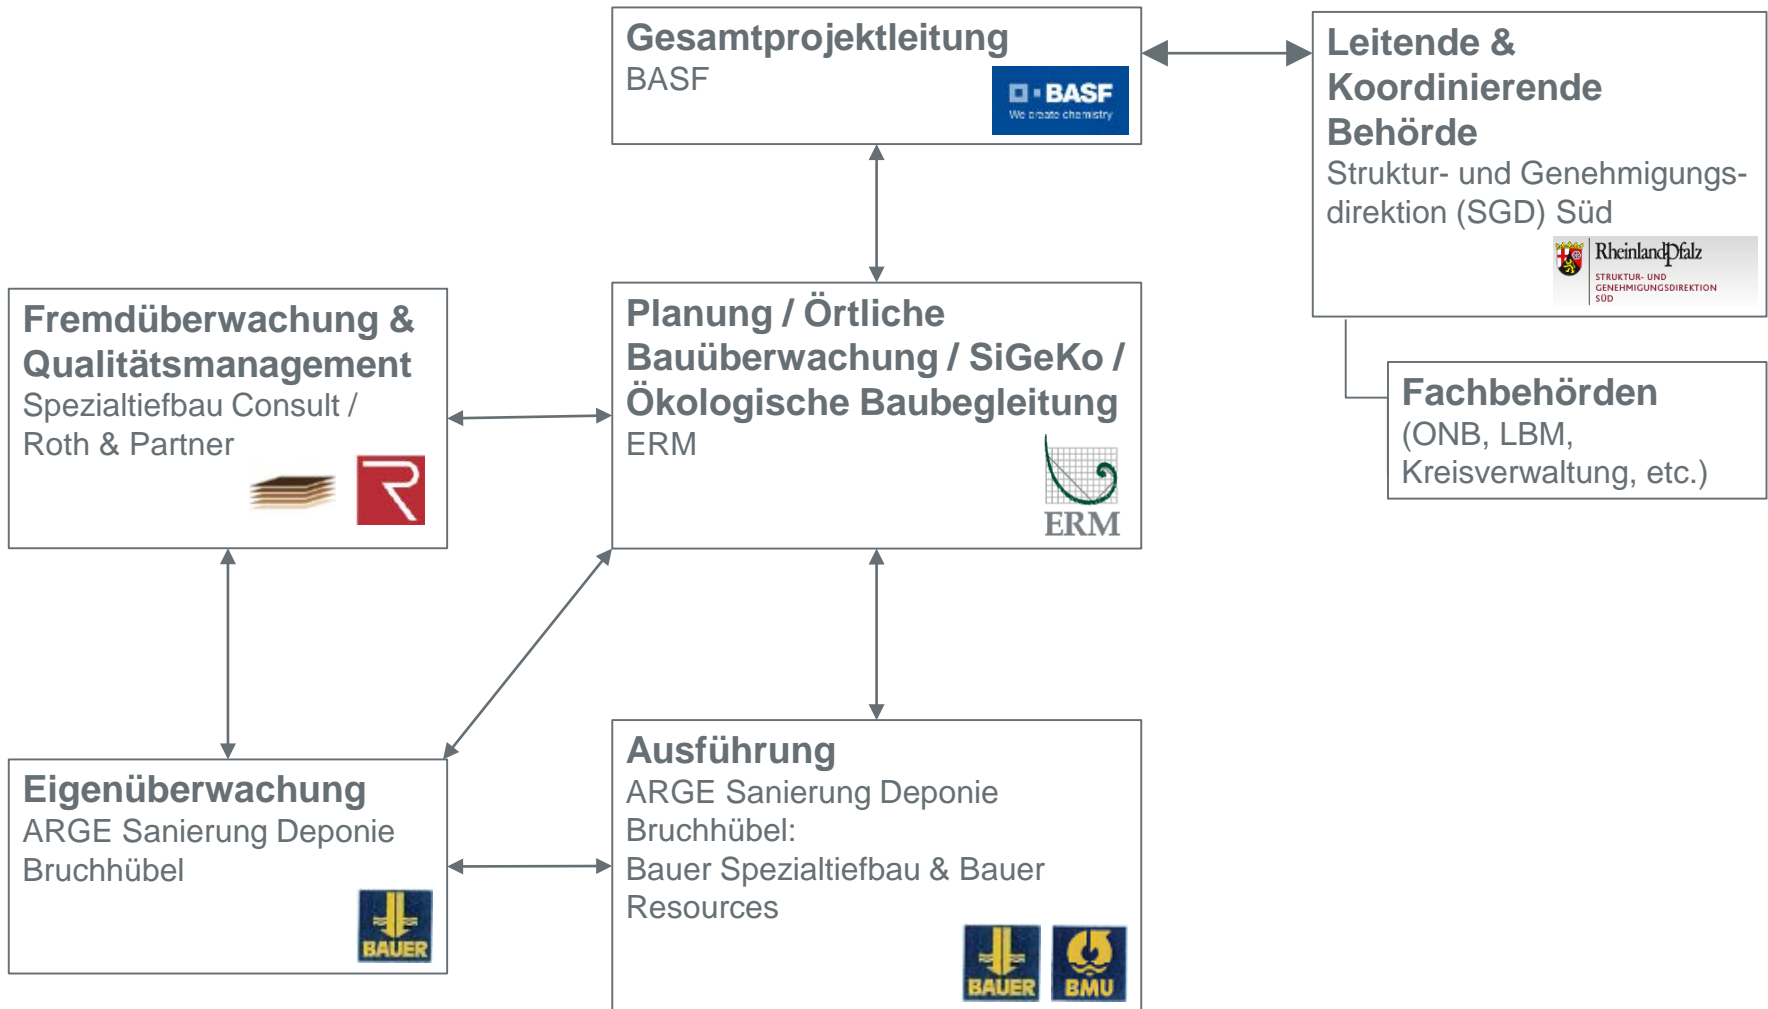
Gesamtprojektleitung
BASF

BASF
We create chemistry

Leitende & Koordinierende Behörde
Struktur- und Genehmigungsdirektion (SGD) Süd

RheinlandPfalz
STRUKTUR- UND GENEHMIGUNGSDIREKTION SÜD

Fremdüberwachung & Qualitätsmanagement
Spezialtiefbau Consult / Roth & Partner

Planung / Örtliche Bauüberwachung / SiGeKo / Ökologische Baubegleitung
ERM

ERM

Fachbehörden
(ONB, LBM, Kreisverwaltung, etc.)

Eigenüberwachung
ARGE Sanierung Deponie Bruchhübel

BAUER

Ausführung
ARGE Sanierung Deponie Bruchhübel:
Bauer Spezialtiefbau & Bauer Resources

BAUER BMU